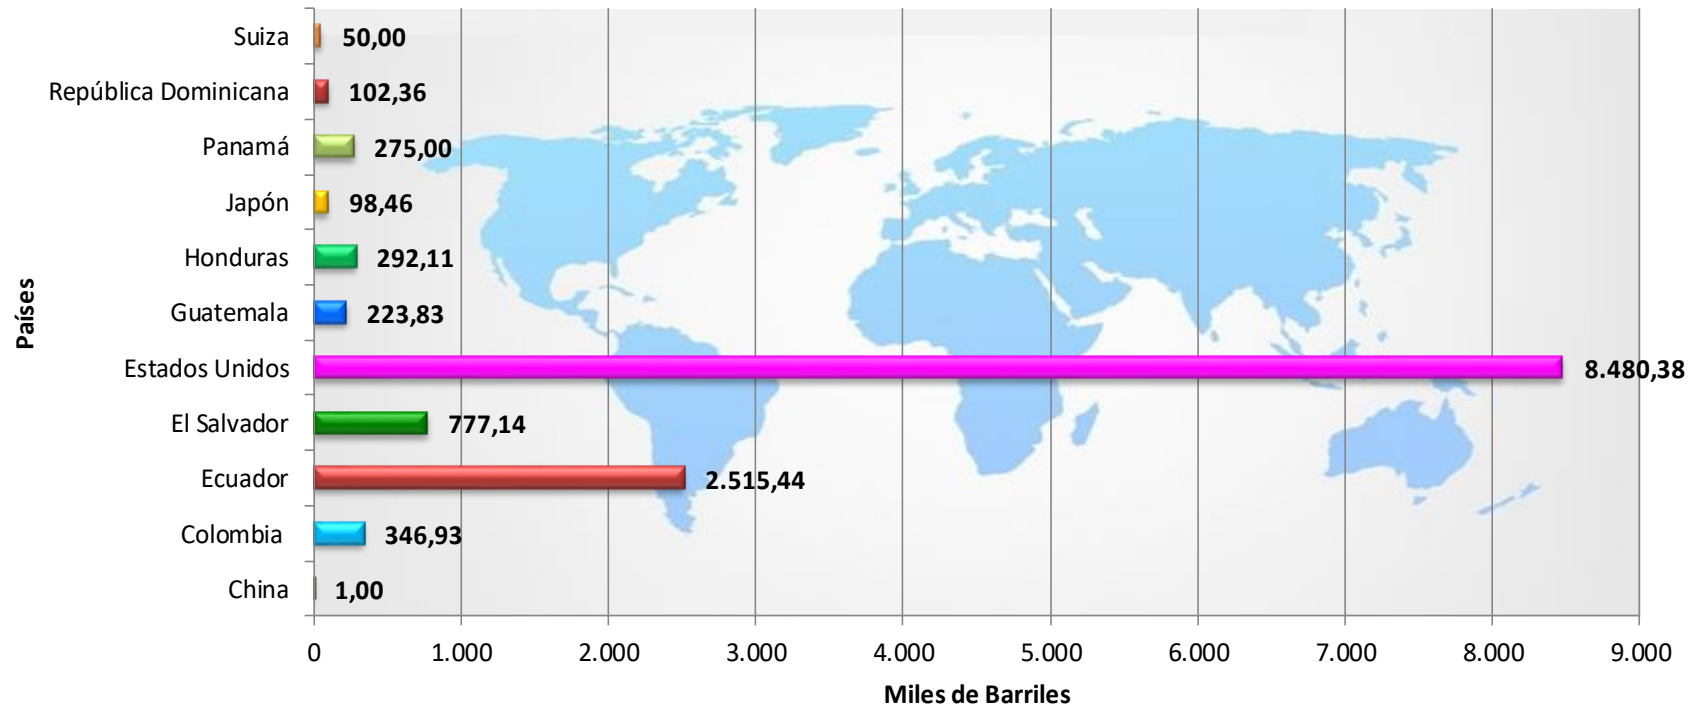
Países

Suiza 50,00
República Dominicana 102,36
Panamá 275,00
Japón 98,46
Honduras 292,11
Guatemala 223,83
Estados Unidos 8.480,38
El Salvador 777,14
Ecuador 2.515,44
Colombia 346,93
China 1,00

0 1.000 2.000 3.000 4.000 5.000 6.000 7.000 8.000 9.000

Miles de Barriles